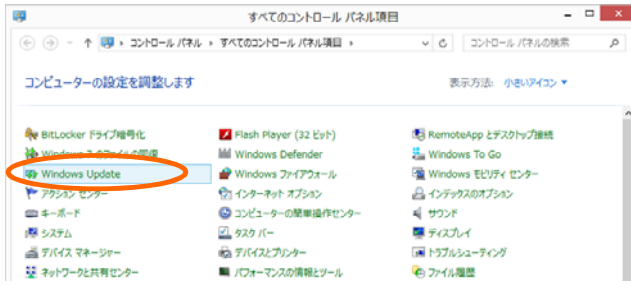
すべてのコントロール パネル項目

コントロール パネル ▸ すべてのコントロール パネル項目 ▸

コントロール パネルの検索

コンピューターの設定を調整します

表示方法: 小さいアイコン ▾

BitLocker ドライブ暗号化

Windows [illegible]

Windows Update

アクション センター

キーボード

システム

デバイス マネージャー

ネットワークと共有センター

Flash Player (32 ビット)

Windows Defender

Windows ファイアウォール

インターネット オプション

コンピューターの簡単操作センター

タスク バー

デバイスとプリンター

パフォーマンスの情報とツール

RemoteApp とデスクトップ接続

Windows To Go

Windows モビリティ センター

インデックスのオプション

サウンド

ディスプレイ

トラブルシューティング

ファイル履歴